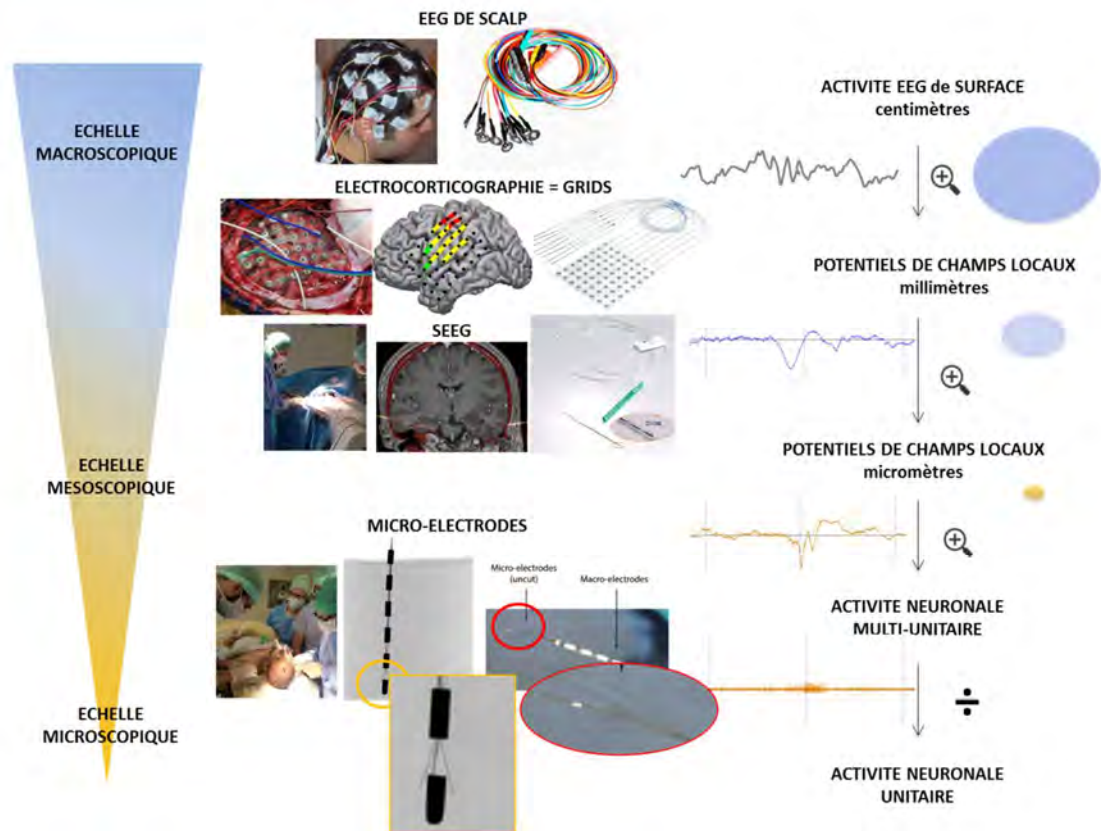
ECHELLE MACROSCOPIQUE

ECHELLE MESOSCOPIQUE

ECHELLE MICROSCOPIQUE

EEG DE SCALP

ELECTROCORTICOGRAPHIE = GRIDS

SEEG

MICRO-ELECTRODES

Micro-electrodes (uncut)

Macro-electrodes

ACTIVITE EEG de SURFACE
centimètres

POTENTIELS DE CHAMPS LOCAUX
millimètres

POTENTIELS DE CHAMPS LOCAUX
micromètres

ACTIVITE NEURONALE
MULTI-UNITAIRE

ACTIVITE NEURONALE
UNITAIRE